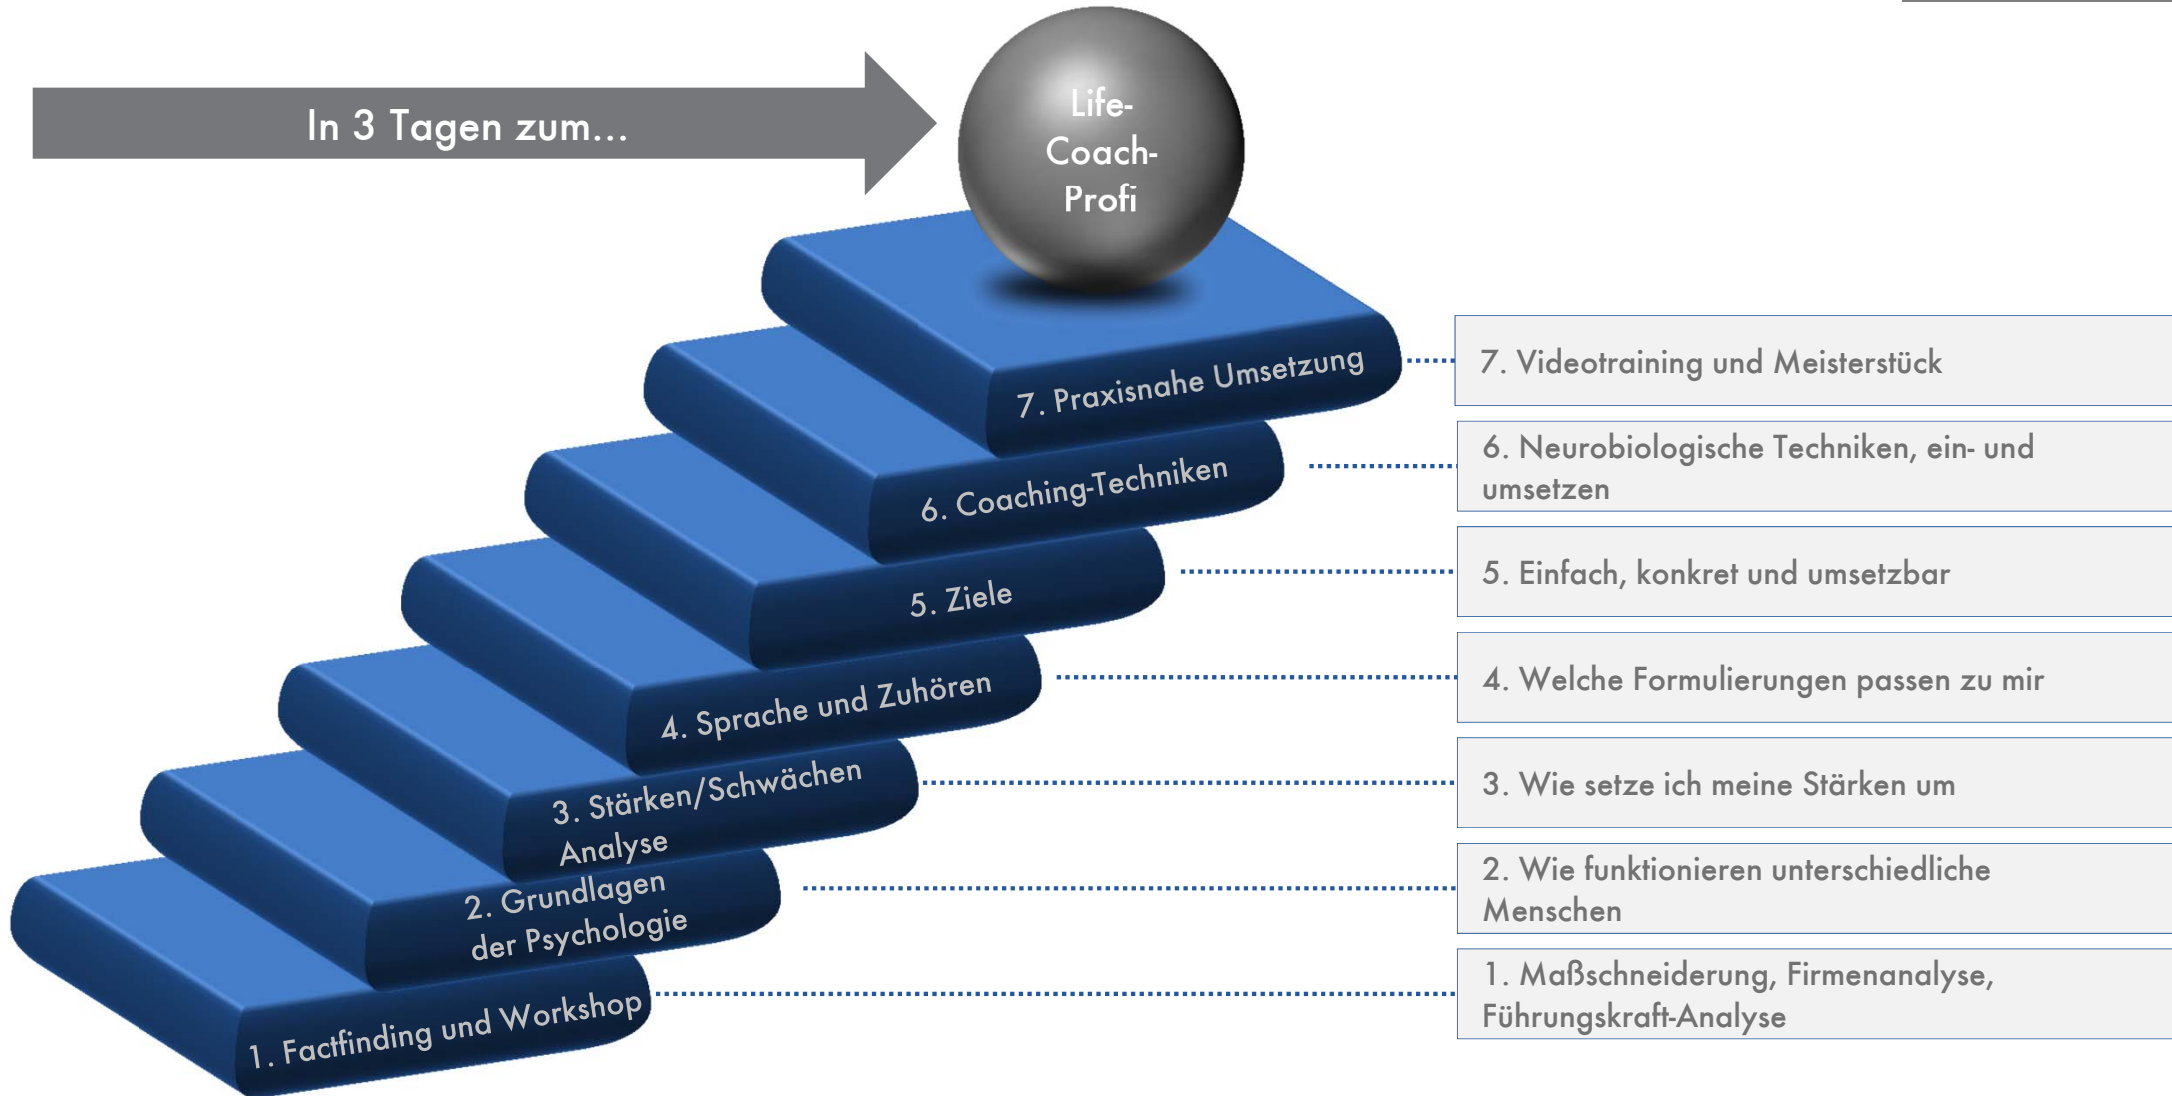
In 3 Tagen zum...

Life-Coach-Profi

7. Praxisnahe Umsetzung

6. Coaching-Techniken

5. Ziele

4. Sprache und Zuhören

3. Stärken/Schwächen Analyse

2. Grundlagen der Psychologie

1. Factfinding und Workshop

7. Videotraining und Meisterstück

6. Neurobiologische Techniken, ein- und umsetzen

5. Einfach, konkret und umsetzbar

4. Welche Formulierungen passen zu mir

3. Wie setze ich meine Stärken um

2. Wie funktionieren unterschiedliche Menschen

1. Maßschneiderung, Firmenanalyse, Führungskraft-Analyse